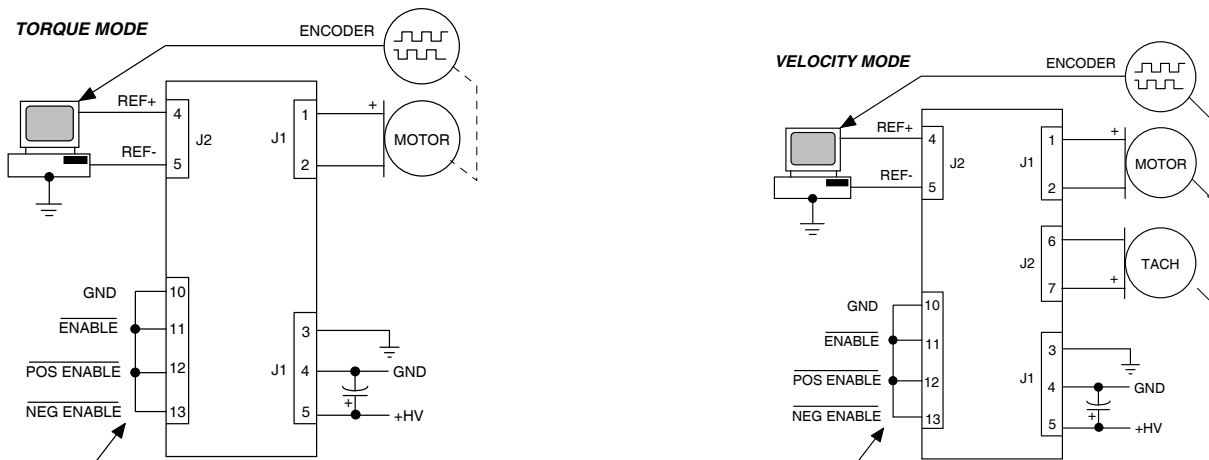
TORQUE MODE

ENCODER

REF+
4
J2
REF-
5

J1
1
+
2
MOTOR

GND
10
$\overline{\text{ENABLE}}$
11
$\overline{\text{POS ENABLE}}$
12
$\overline{\text{NEG ENABLE}}$
13

3
J1
4
GND
+
5
+HV

VELOCITY MODE

ENCODER

REF+
4
J2
REF-
5

J1
1
+
2
MOTOR

6
J2
7
+
TACH

GND
10
$\overline{\text{ENABLE}}$
11
$\overline{\text{POS ENABLE}}$
12
$\overline{\text{NEG ENABLE}}$
13

3
J1
4
GND
+
5
+HV